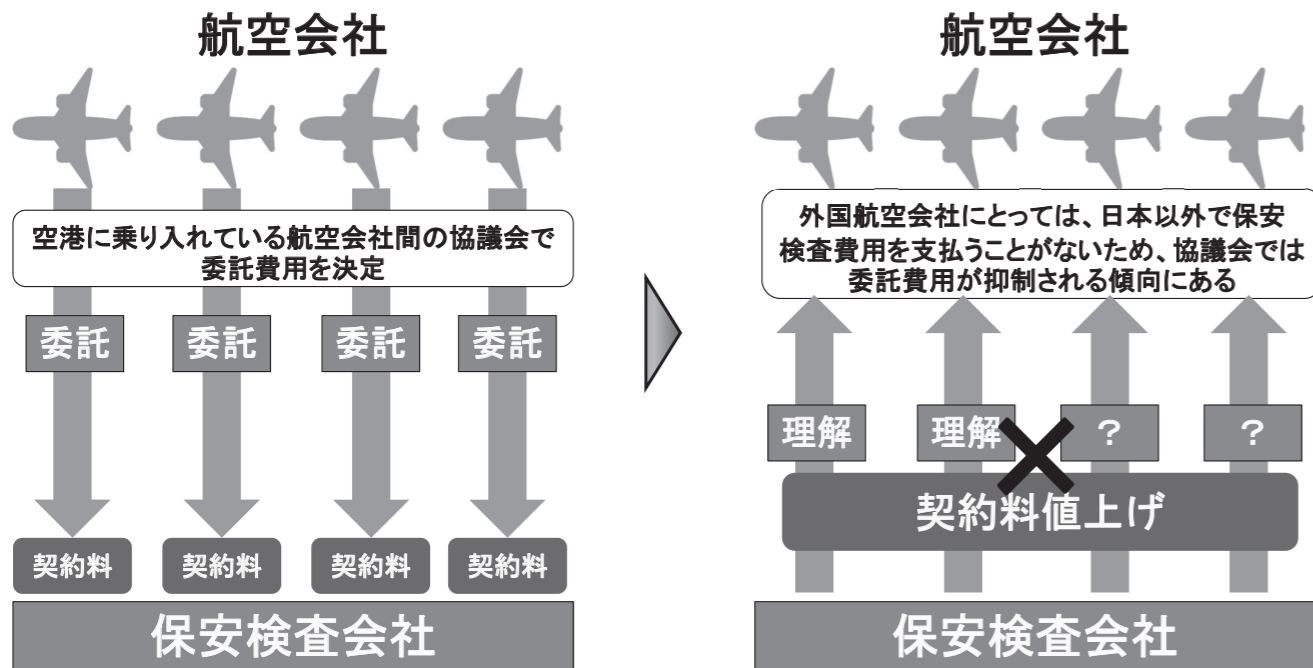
航空会社

空港に乗り入れている航空会社間の協議会で委託費用を決定

委託 委託 委託 委託

契約料 契約料 契約料 契約料

保安検査会社

航空会社

外国航空会社にとっては、日本以外で保安検査費用を支払うことがないため、協議会では委託費用が抑制される傾向にある

理解 理解 ? ?

契約料値上げ

保安検査会社